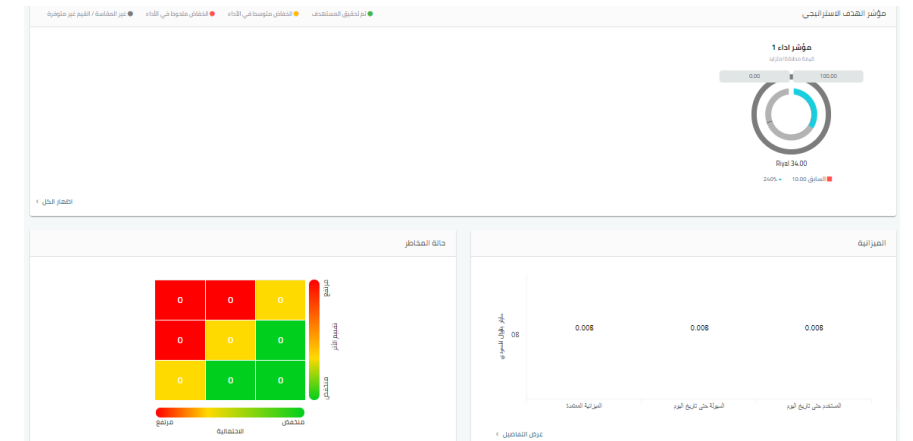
مؤشر الهدف الاستراتيجي

تم تحقيق المستهدف
انخفاض متوسط في الأداء
انخفاض ملحوظ في الأداء
غير المقاسة / القيم غير متوفرة

مؤشر اداء 1
البيانة شطعنة امتزايد

0.00
100.00

Riyal 34.00

السابق 10.00
2405% ▲

اظهار الكل ›

الميزانية

مليار ريال سعودي

0B

0.00B
0.00B
0.00B

الميزانية المعتمدة
السيولة حتى تاريخ اليوم
المستخدم حتى تاريخ اليوم

عرض التفاصيل ›

حالة المخاطر

| 0 | 0 | 0 |
|---|---|---|
| 0 | 0 | 0 |
| 0 | 0 | 0 |

مرتفع
تقييم الأثر
منخفض

مرتفع
منخفض
الاحتمالية